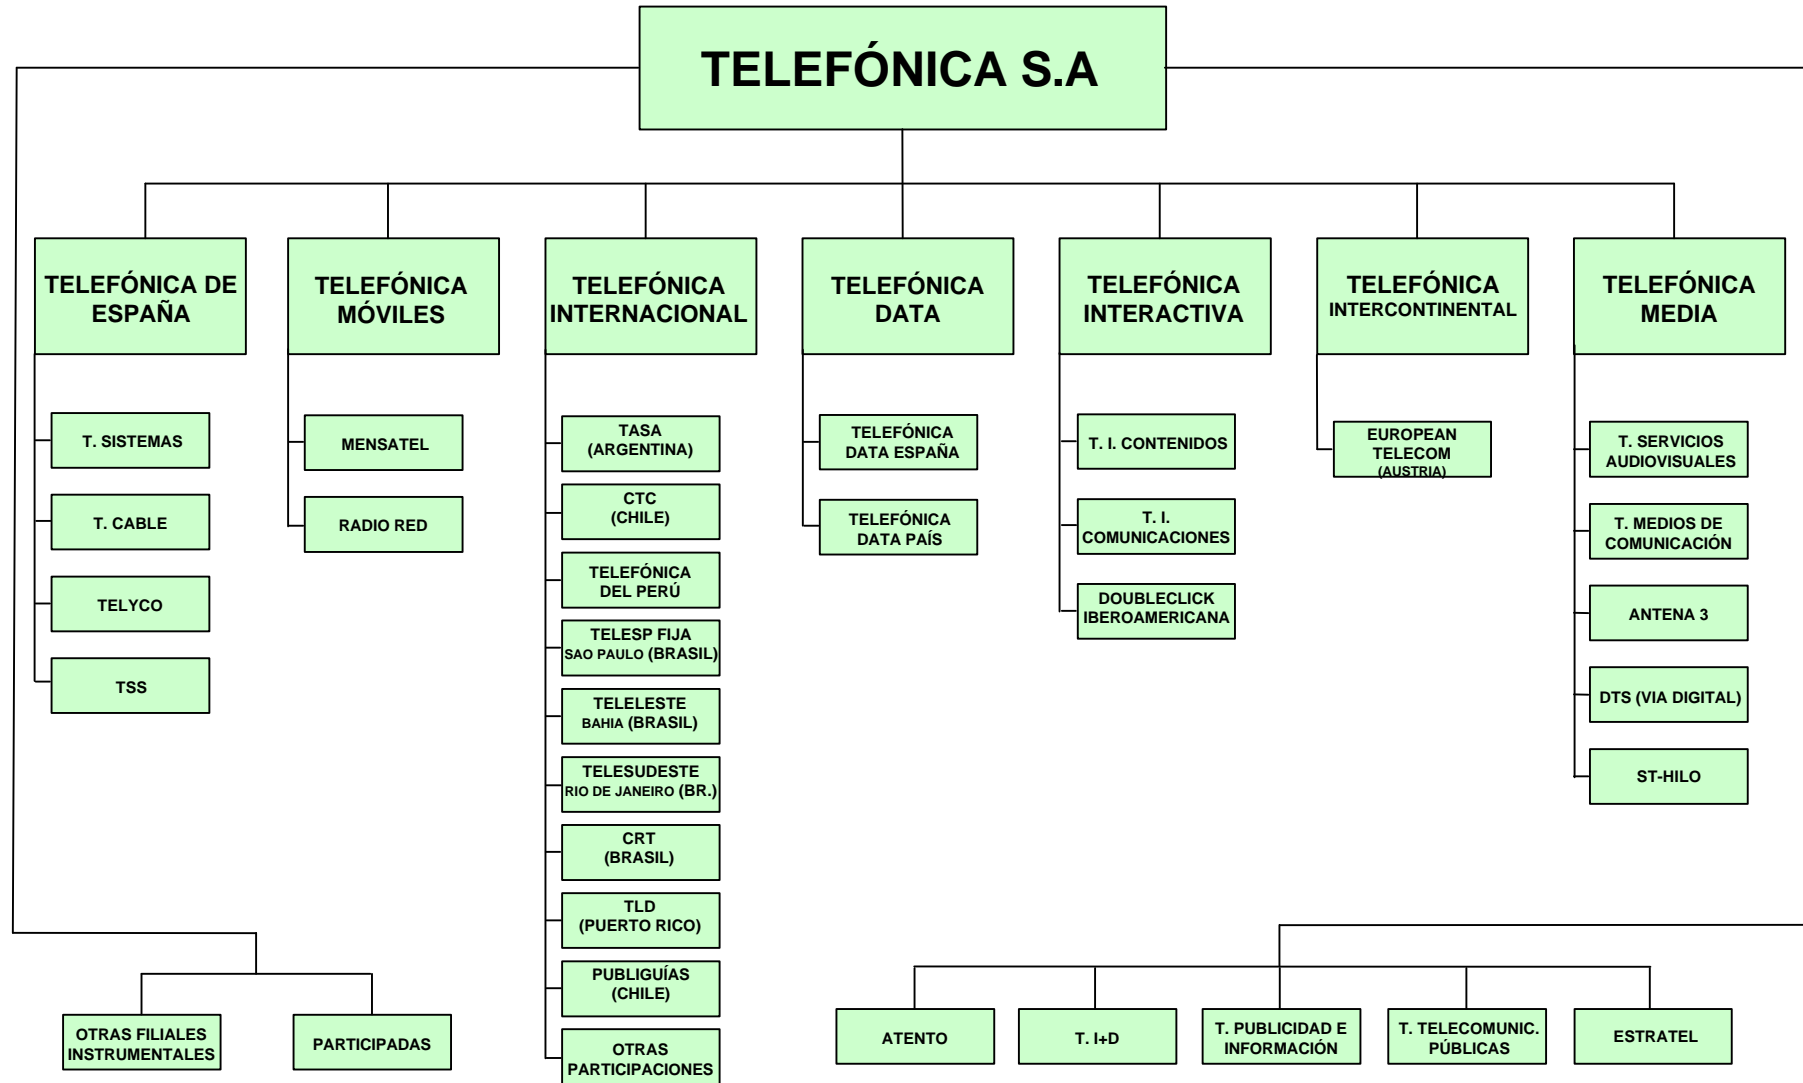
TELEFÓNICA S.A

TELEFÓNICA DE ESPAÑA

T. SISTEMAS

T. CABLE

TELYCO

TSS

TELEFÓNICA MÓVILES

MENSATEL

RADIO RED

TELEFÓNICA INTERNACIONAL

TASA (ARGENTINA)

CTC (CHILE)

TELEFÓNICA DEL PERÚ

TELESP FIJA SAO PAULO (BRASIL)

TELELESTE BAHIA (BRASIL)

TELESUDESTE RIO DE JANEIRO (BR.)

CRT (BRASIL)

TLD (PUERTO RICO)

PUBLIGUÍAS (CHILE)

OTRAS PARTICIPACIONES

TELEFÓNICA DATA

TELEFÓNICA DATA ESPAÑA

TELEFÓNICA DATA PAÍS

TELEFÓNICA INTERACTIVA

T. I. CONTENIDOS

T. I. COMUNICACIONES

DOUBLECLICK IBEROAMERICANA

TELEFÓNICA INTERCONTINENTAL

EUROPEAN TELECOM (AUSTRIA)

TELEFÓNICA MEDIA

T. SERVICIOS AUDIOVISUALES

T. MEDIOS DE COMUNICACIÓN

ANTENA 3

DTS (VIA DIGITAL)

ST-HILO

OTRAS FILIALES INSTRUMENTALES

PARTICIPADAS

ATENTO

T. I+D

T. PUBLICIDAD E INFORMACIÓN

T. TELECOMUNIC. PÚBLICAS

ESTRATEL